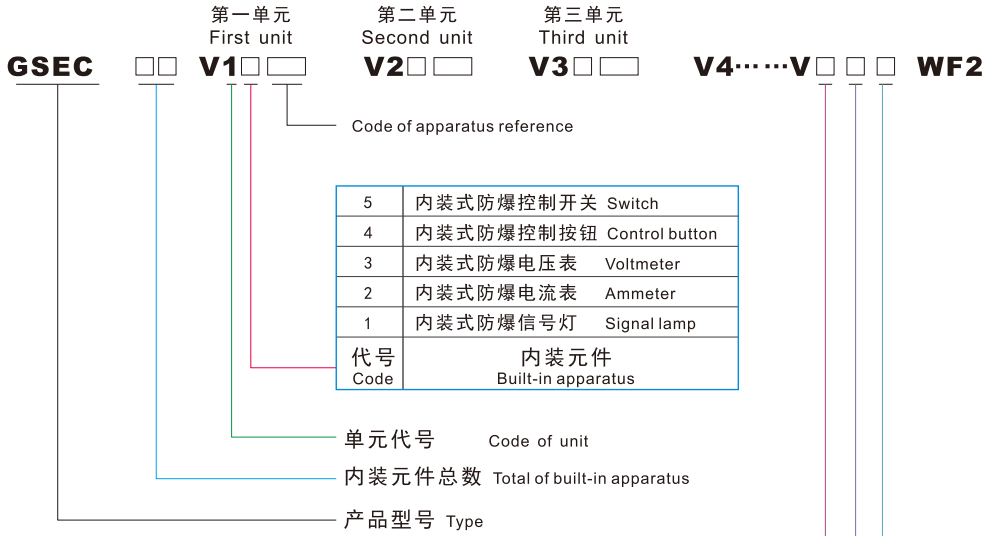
第一单元
First unit

第二单元
Second unit

第三单元
Third unit

GSEC □□ V1□ □ V2□ □ V3□ □ V4……V□ □ □ WF2

Code of apparatus reference

| 5 | 内装式防爆控制开关 Switch |
|---|---|
| 4 | 内装式防爆控制按钮 Control button |
| 3 | 内装式防爆电压表 Voltmeter |
| 2 | 内装式防爆电流表 Ammeter |
| 1 | 内装式防爆信号灯 Signal lamp |
| 代号 Code | 内装元件 Built-in apparatus |

单元代号 Code of unit

内装元件总数 Total of built-in apparatus

产品型号 Type